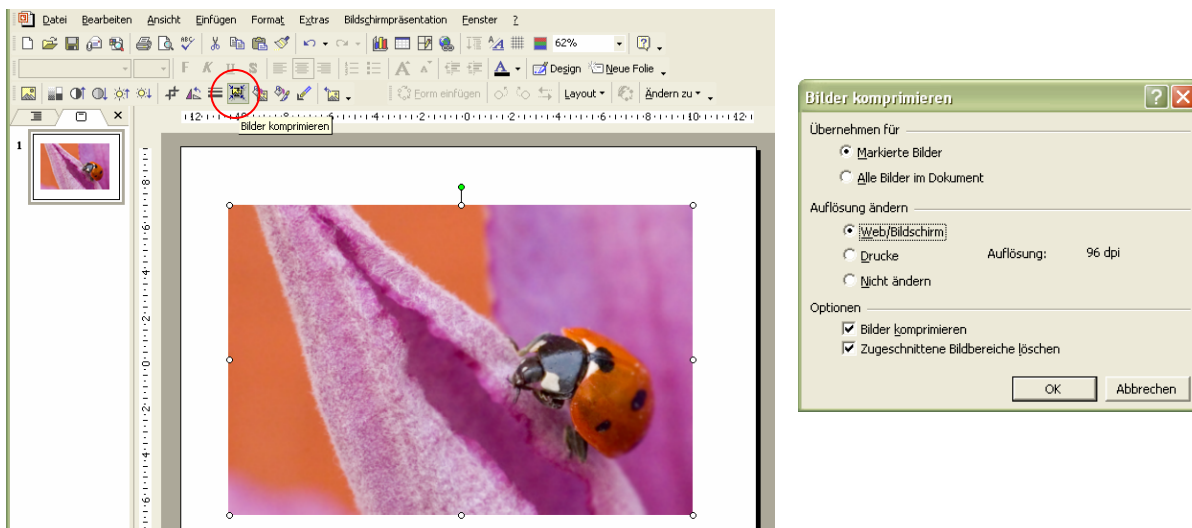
Datei Bearbeiten Ansicht Einfügen Format Extras Bildschirmpräsentation Fenster ?

62%

F K U S

Design Neue Folie

Form einfügen Layout Ändern zu

Bilder komprimieren

·12·1·10·1·8·1·6·1·4·1·2·1·0·1·2·1·4·1·6·1·8·1·10·1·12·

1

·8·6·4·2·0·2·4·6·

Bilder komprimieren

Übernehmen für

Markierte Bilder

Alle Bilder im Dokument

Auflösung ändern

Web/Bildschirm

Drucke

Nicht ändern

Auflösung: 96 dpi

Optionen

Bilder komprimieren

Zugeschnittene Bildbereiche löschen

OK

Abbrechen